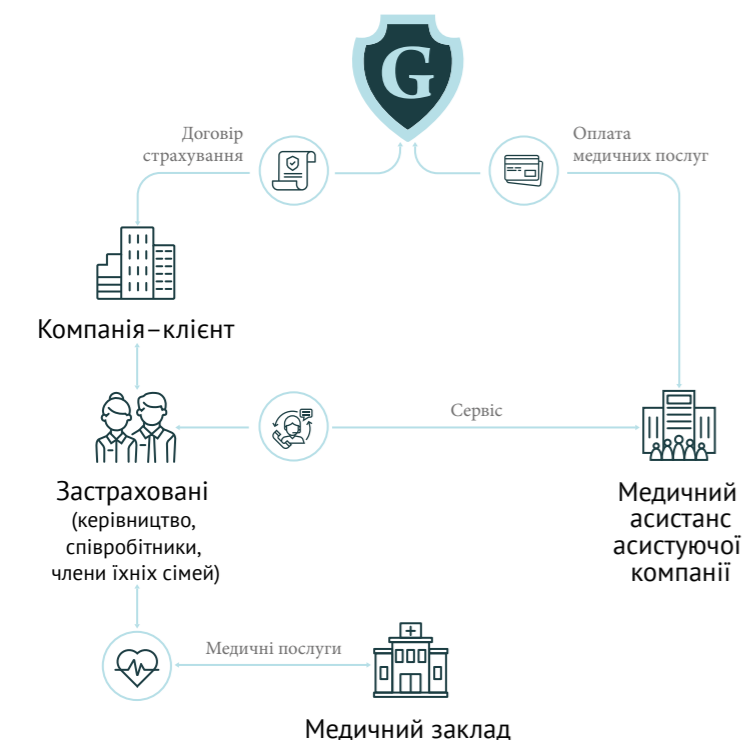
G

Договір страхування

Оплата медичних послуг

Компанія–клієнт

Сервіс

Застраховані
(керівництво, співробітники, члени їхніх сімей)

Медичний асистанс асистуючої компанії

Медичні послуги

Медичний заклад